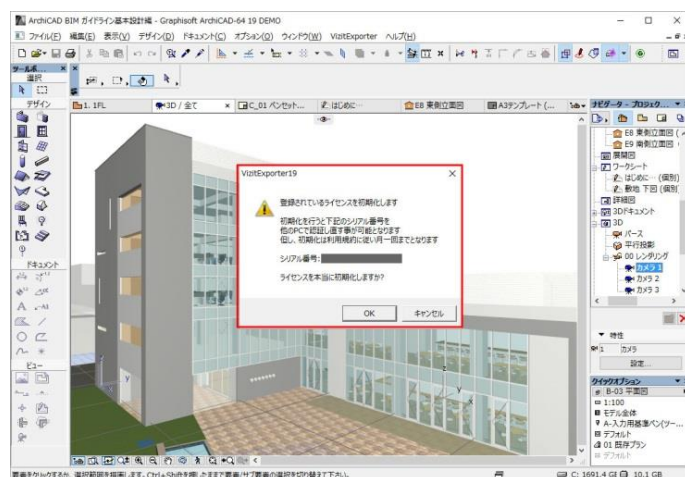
ArchiCAD BIM ガイドライン基本設計編 - Graphisoft ArchiCAD-64 19 DEMO

ファイル(F) 編集(E) 表示(V) デザイン(D) ドキュメント(C) オプション(O) ウィンドウ(W) VizitExporter ヘルプ(H)

ツールボ... 選択 デザイン ドキュメント ビュー

1. 1FL | 3D / 全て | C_01 ペンセット... | はじめに... | E8 東側立面図 | A3テンプレート (...

ナビゲーター - プロジェク...
E8 東側立面図
E9 南側立面図
展開図
ワークシート
はじめに... (個別)
敷地 下図 (個別)
詳細図
3Dドキュメント
3D
パース
平行投影
00 レンダリング
カメラ 1
カメラ 2
カメラ 3

特性
1 カメラ
設定...

クイックオプション
B-03 平面図
1:100
モデル全体
A-入力用基準ペン(ツー...
デフォルト
01 既存プラン
デフォルト

VizitExporter19

登録されているライセンスを初期化します

初期化を行うと下記のシリアル番号を
他のPCで認証し直す事が可能となります
但し、初期化は利用規約に従い月一回までとなります

シリアル番号: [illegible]

ライセンスを本当に初期化しますか?

OK キャンセル

要素をクリックするか、選択範囲を相囲します。Ctrl+Shiftを押したままで要素/サブ要素の選択を切り替えて下さい。

C: 1691.4 GB 10.1 GB